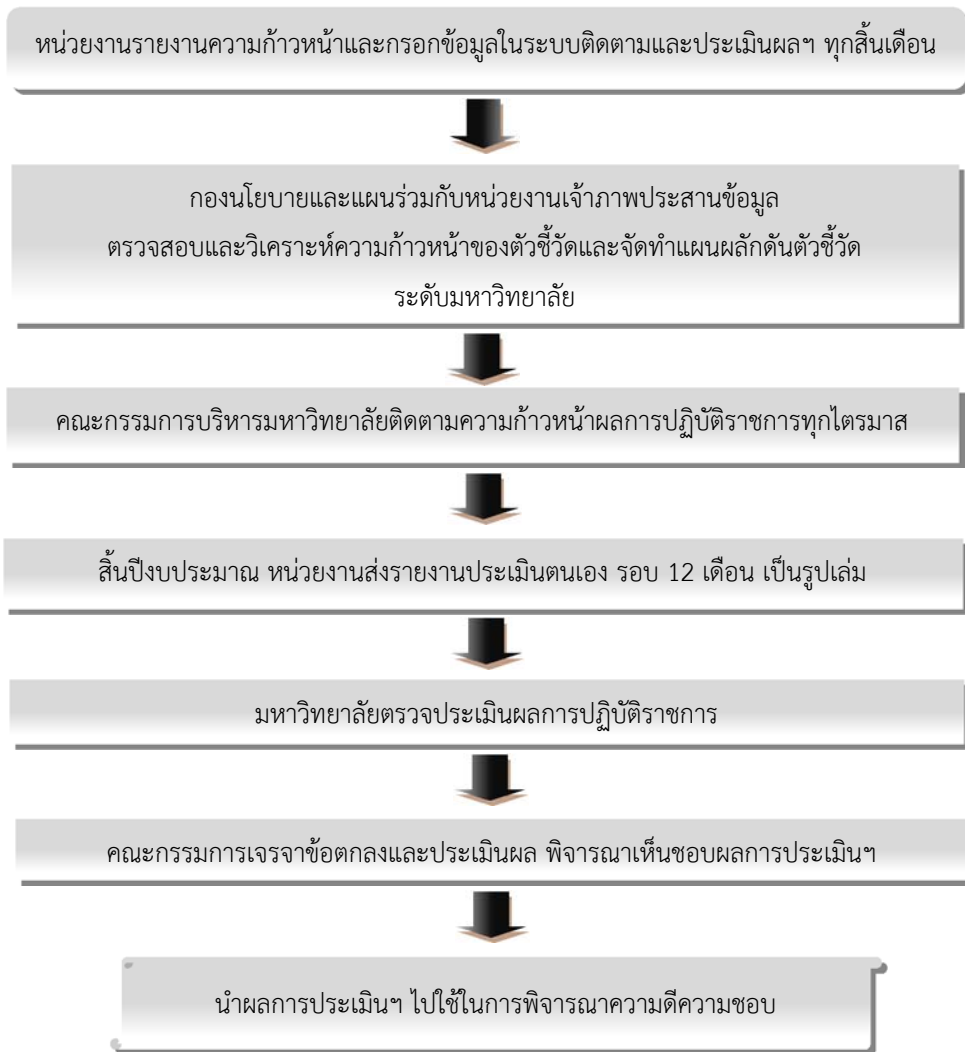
หน่วยงานรายงานความก้าวหน้าและกรอกข้อมูลในระบบติดตามและประเมินผลฯ ทุกสิ้นเดือน

กองนโยบายและแผนร่วมกับหน่วยงานเจ้าภาพประสานข้อมูล
ตรวจสอบและวิเคราะห์ความก้าวหน้าของตัวชี้วัดและจัดทำแผนผลักดันตัวชี้วัด
ระดับมหาวิทยาลัย

คณะกรรมการบริหารมหาวิทยาลัยติดตามความก้าวหน้าผลการปฏิบัติราชการทุกไตรมาส

สิ้นปีงบประมาณ หน่วยงานส่งรายงานประเมินตนเอง รอบ 12 เดือน เป็นรูปเล่ม

มหาวิทยาลัยตรวจประเมินผลการปฏิบัติราชการ

คณะกรรมการเจรจาข้อตกลงและประเมินผล พิจารณาเห็นชอบผลการประเมินฯ

นำผลการประเมินฯ ไปใช้ในการพิจารณาความดีความชอบ